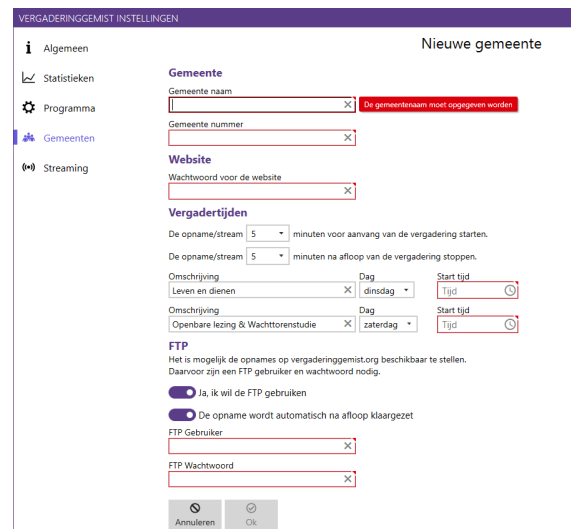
VERGADERINGGEMIST INSTELLINGEN

Algemeen
Statistieken
Programma
Gemeenten
Streaming

Nieuwe gemeente

Gemeente
Gemeente naam
De gemeentenaam moet opgegeven worden
Gemeente nummer

Website
Wachtwoord voor de website

Vergadertijden
De opname/stream 5 minuten voor aanvang van de vergadering starten.
De opname/stream 5 minuten na afloop van de vergadering stoppen.

| Omschrijving | Dag | Start tijd |
|---|---|---|
| Leven en dienen | dinsdag | Tijd |
| Openbare lezing & Wachttorenstudie | zaterdag | Tijd |

FTP
Het is mogelijk de opnames op vergaderinggemist.org beschikbaar te stellen. Daarvoor zijn een FTP gebruiker en wachtwoord nodig.
Ja, ik wil de FTP gebruiken
De opname wordt automatisch na afloop klaargezet
FTP Gebruiker
FTP Wachtwoord

Annuleren
Ok